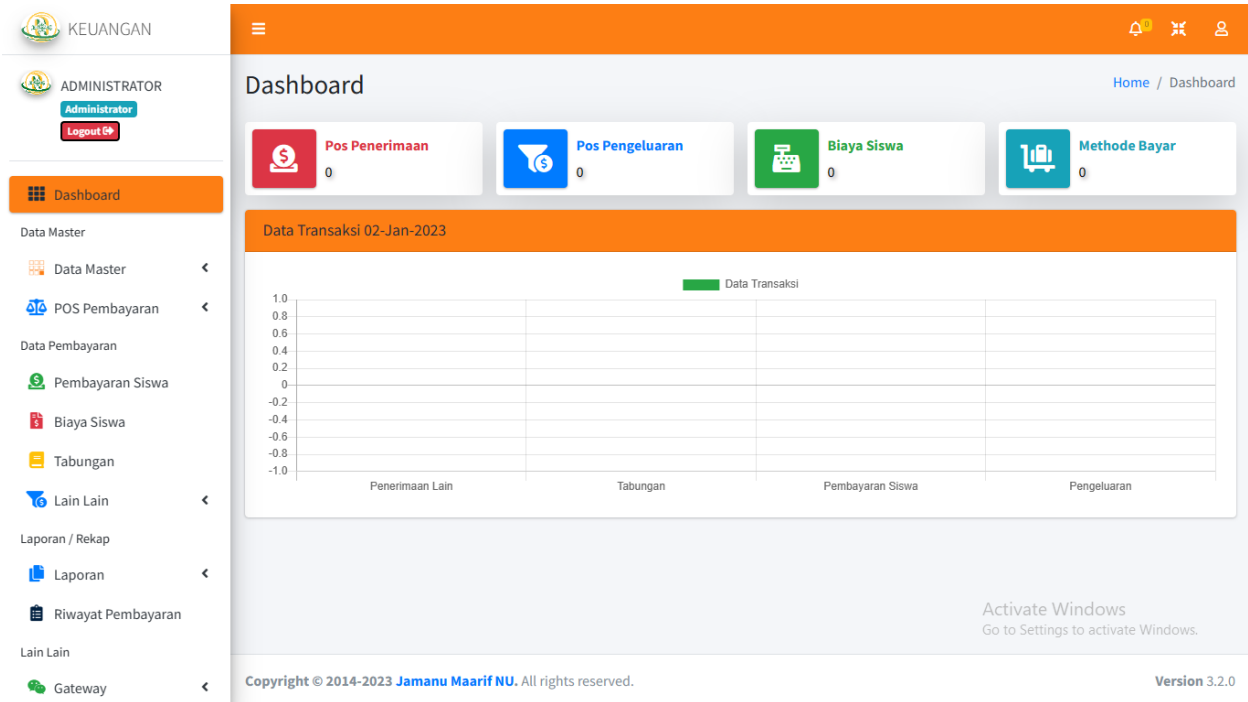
KEUANGAN

ADMINISTRATOR
Administrator
Logout

Dashboard
Data Master
Data Master
POS Pembayaran
Data Pembayaran
Pembayaran Siswa
Biaya Siswa
Tabungan
Lain Lain
Laporan / Rekap
Laporan
Riwayat Pembayaran
Lain Lain
Gateway

0

Dashboard

Home / Dashboard

Pos Penerimaan
0

Pos Pengeluaran
0

Biaya Siswa
0

Methode Bayar
0

Data Transaksi 02-Jan-2023

Data Transaksi

1.0
0.8
0.6
0.4
0.2
0
-0.2
-0.4
-0.6
-0.8
-1.0

Penerimaan Lain
Tabungan
Pembayaran Siswa
Pengeluaran

Activate Windows
Go to Settings to activate Windows.

Copyright © 2014-2023 Jamanu Maarif NU. All rights reserved.

Version 3.2.0